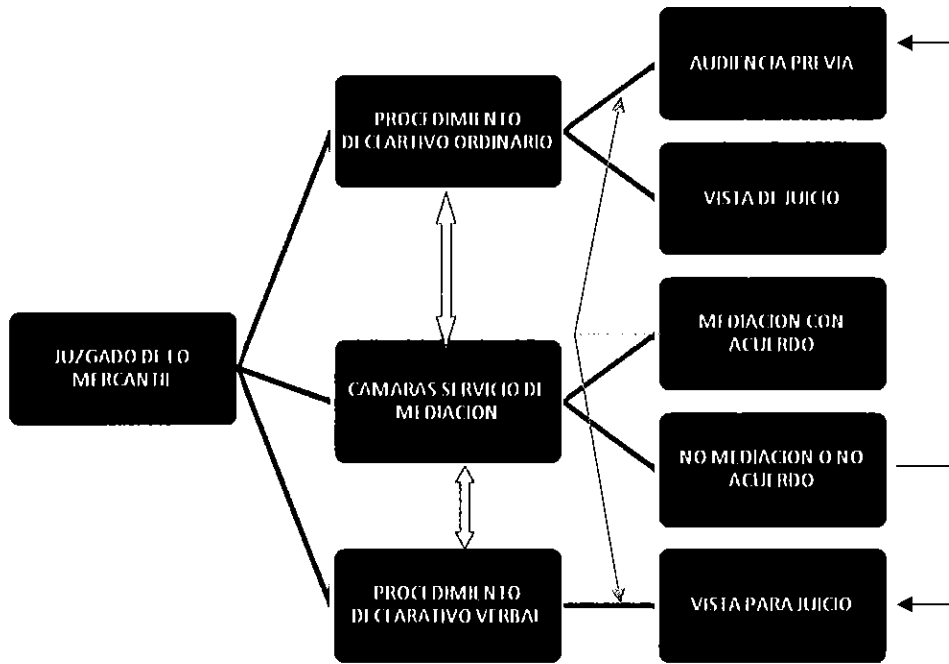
JUZGADO DE LO MERCANTIL

PROCEDIMIENTO DECLARATIVO ORDINARIO

CAMARAS SERVICIO DE MEDIACION

PROCEDIMIENTO DECLARATIVO VERBAL

AUDIENCIA PREVIA

VISTA DE JUICIO

MEDIACION CON ACUERDO

NO MEDIACION O NO ACUERDO

VISTA PARA JUICIO